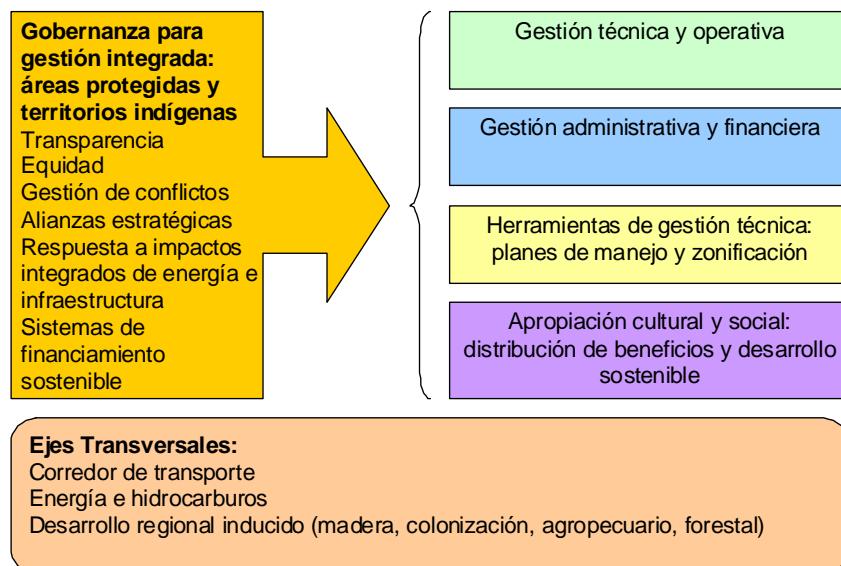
**Gobernanza para gestión integrada: áreas protegidas y territorios indígenas**
Transparencia
Equidad
Gestión de conflictos
Alianzas estratégicas
Respuesta a impactos integrados de energía e infraestructura
Sistemas de financiamiento sostenible

Gestión técnica y operativa

Gestión administrativa y financiera

Herramientas de gestión técnica: planes de manejo y zonificación

Apropiación cultural y social: distribución de beneficios y desarrollo sostenible

**Ejes Transversales:**
Corredor de transporte
Energía e hidrocarburos
Desarrollo regional inducido (madera, colonización, agropecuario, forestal)